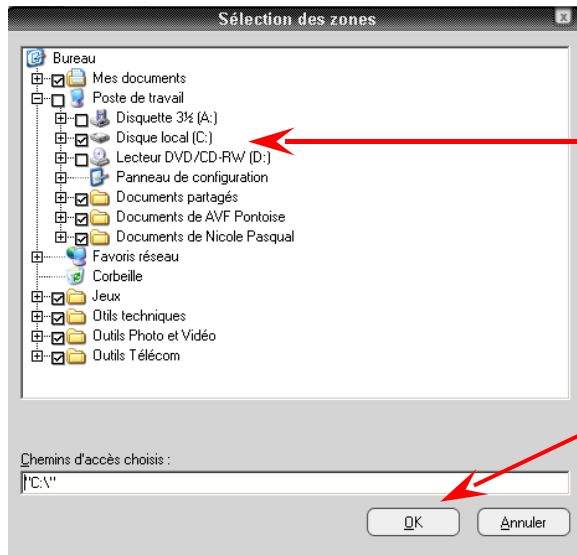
Sélection des zones

Bureau
Mes documents
Poste de travail
Disquette 3½ (A:)
Disque local (C:)
Lecteur DVD/CD-RW (D:)
Panneau de configuration
Documents partagés
Documents de AVF Pontoise
Documents de Nicole Pasqual
Favoris réseau
Corbeille
Jeux
Otils techniques
Outils Photo et Vidéo
Outils Télécom

Chemins d'accès choisis :
"C:\"

OK
Annuler